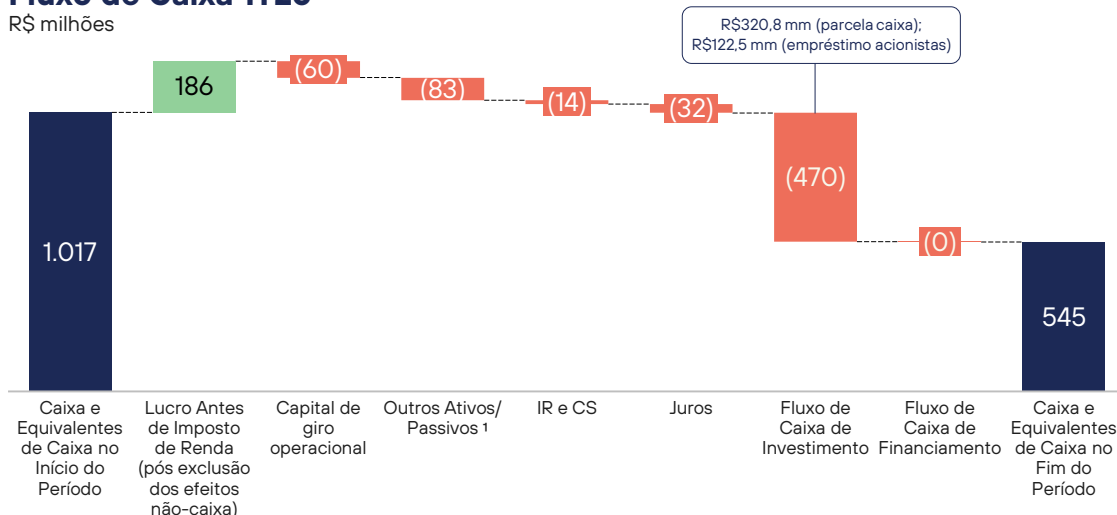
Fluxo de Caixa 1T23
R$ milhões

R$320,8 mm (parcela caixa); R$122,5 mm (empréstimo acionistas)

1.017
186
(60)
(83)
(14)
(32)
(470)
(0)
545

Caixa e Equivalentes de Caixa no Início do Período
Lucro Antes de Imposto de Renda (pós exclusão dos efeitos não-caixa)
Capital de giro operacional
Outros Ativos/ Passivos ¹
IR e CS
Juros
Fluxo de Caixa de Investimento
Fluxo de Caixa de Financiamento
Caixa e Equivalentes de Caixa no Fim do Período